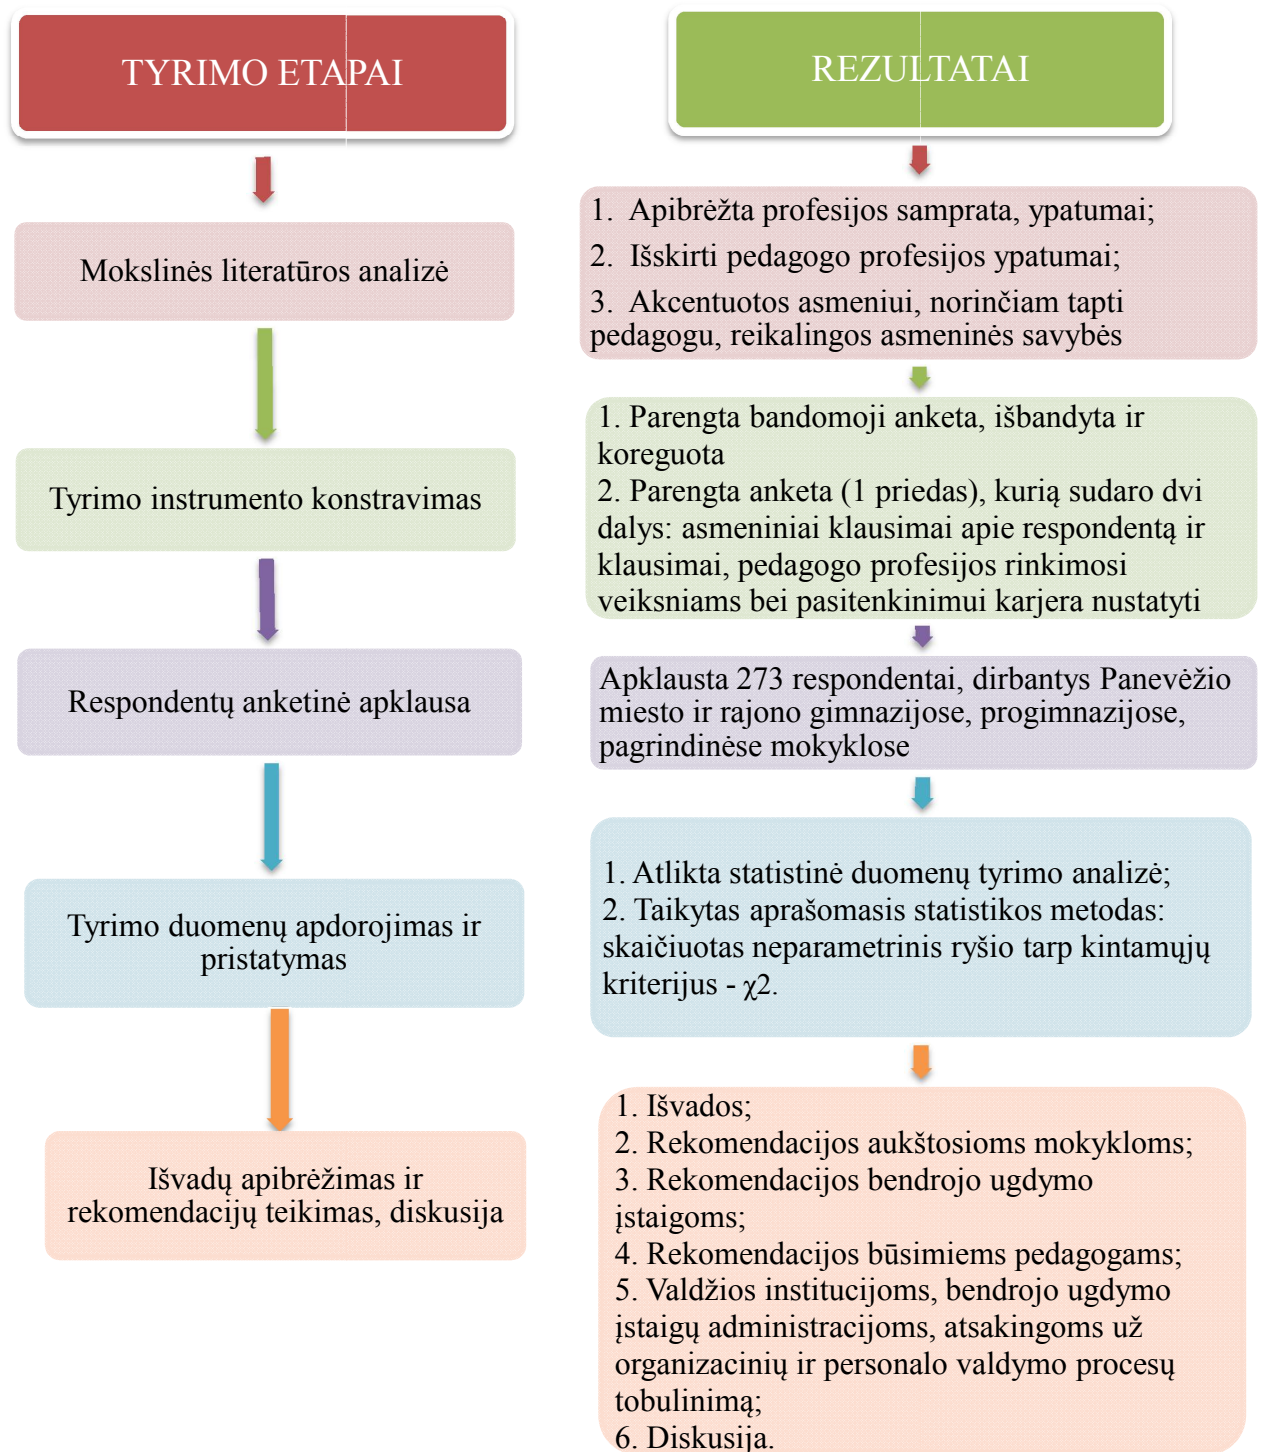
TYRIMO ETAPAI

Mokslinės literatūros analizė

Tyrimo instrumento konstravimas

Respondentų anketinė apklausa

Tyrimo duomenų apdorojimas ir pristatymas

Išvadų apibrėžimas ir rekomendacijų teikimas, diskusija

REZULTATAI

1. Apibrėžta profesijos samprata, ypatumai;
2. Išskirti pedagogo profesijos ypatumai;
3. Akcentuotos asmeniui, norinčiam tapti pedagogu, reikalingos asmeninės savybės

1. Parengta bandomoji anketa, išbandyta ir koreguota
2. Parengta anketa (1 priedas), kurią sudaro dvi dalys: asmeniniai klausimai apie respondentą ir klausimai, pedagogo profesijos rinkimosi veiksniams bei pasitenkinimui karjera nustatyti

Apklausta 273 respondentai, dirbantys Panevėžio miesto ir rajono gimnazijose, progimnazijose, pagrindinėse mokyklose

1. Atlikta statistinė duomenų tyrimo analizė;
2. Taikytas aprašomasis statistikos metodas: skaičiuotas neparametrinis ryšio tarp kintamųjų kriterijus - $\chi2$.

1. Išvados;
2. Rekomendacijos aukštosioms mokykloms;
3. Rekomendacijos bendrojo ugdymo įstaigoms;
4. Rekomendacijos būsimiems pedagogams;
5. Valdžios institucijoms, bendrojo ugdymo įstaigų administracijoms, atsakingoms už organizacinių ir personalo valdymo procesų tobulinimą;
6. Diskusija.